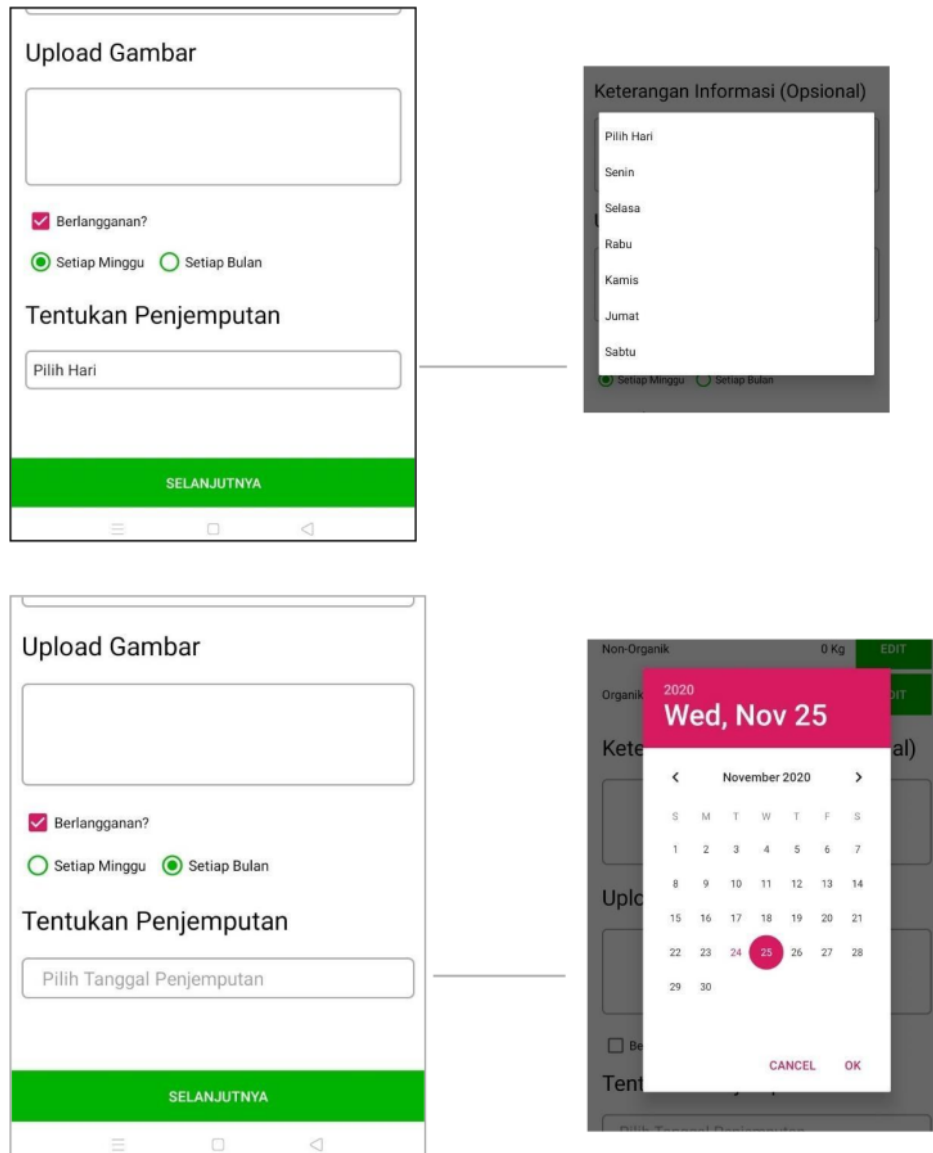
Upload Gambar

Berlangganan?

Setiap Minggu Setiap Bulan

Tentukan Penjemputan

Pilih Hari

SELANJUTNYA

Keterangan Informasi (Opsional)

Pilih Hari

Senin

Selasa

Rabu

Kamis

Jumat

Sabtu

Setiap Minggu Setiap Bulan

Upload Gambar

Berlangganan?

Setiap Minggu Setiap Bulan

Tentukan Penjemputan

Pilih Tanggal Penjemputan

SELANJUTNYA

Non-Organik 0 Kg EDIT

Organik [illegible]

2020

Wed, Nov 25

November 2020

| S | M | T | W | T | F | S |
|---|---|---|---|---|---|---|
| 1 | 2 | 3 | 4 | 5 | 6 | 7 |
| 8 | 9 | 10 | 11 | 12 | 13 | 14 |
| 15 | 16 | 17 | 18 | 19 | 20 | 21 |
| 22 | 23 | 24 | 25 | 26 | 27 | 28 |
| 29 | 30 | | | | | |

CANCEL OK

Kete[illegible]al)

Uplo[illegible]

Be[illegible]

Tent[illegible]

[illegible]